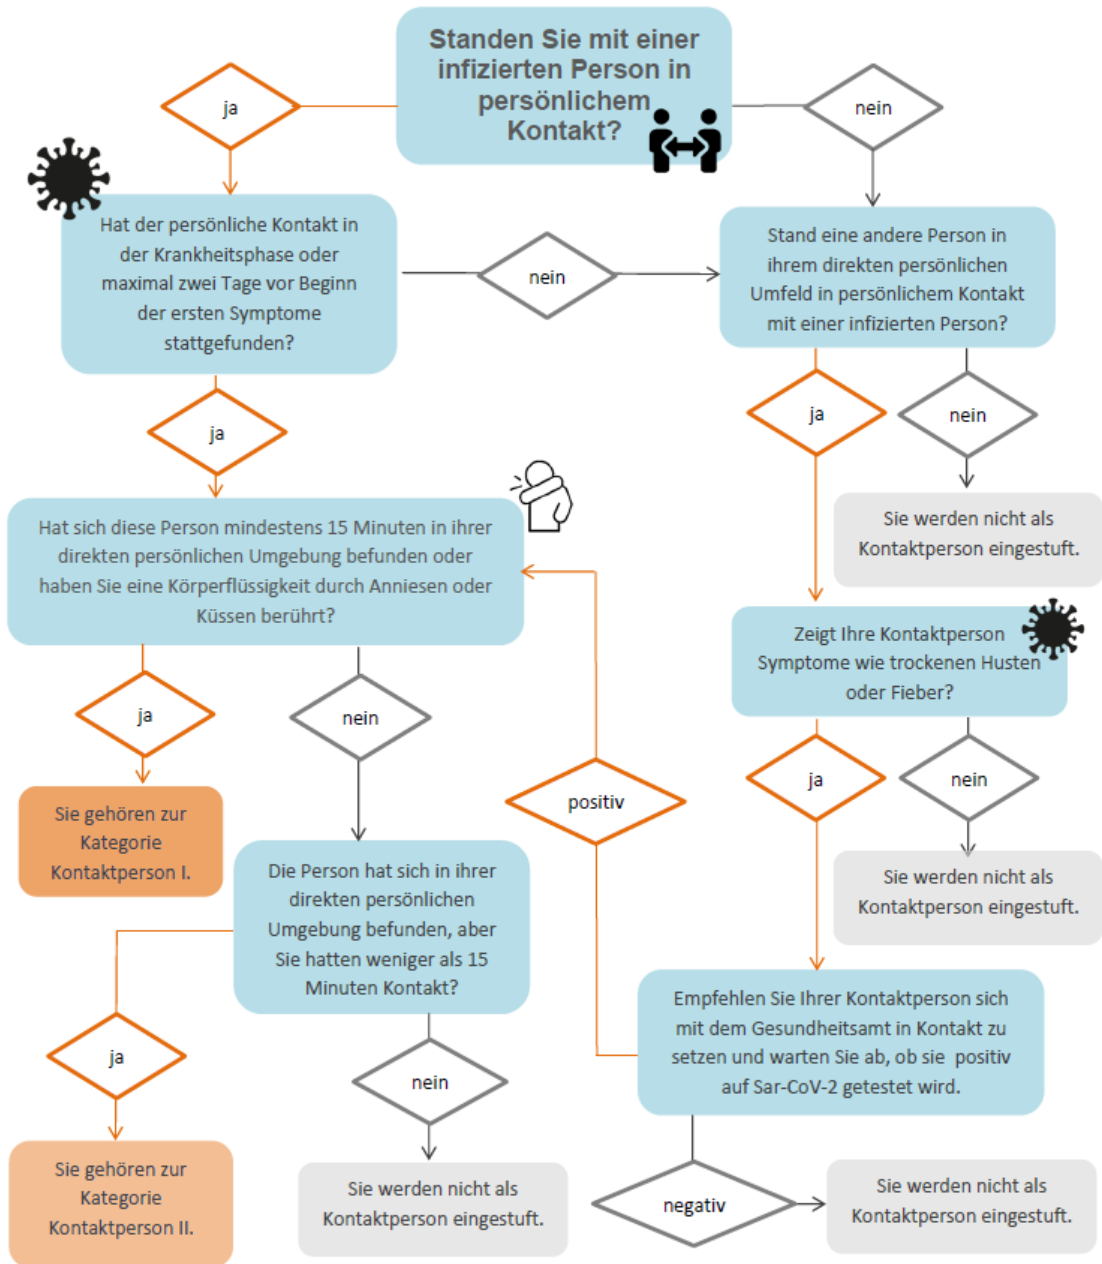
Standen Sie mit einer infizierten Person in persönlichem Kontakt?

ja

nein

Hat der persönliche Kontakt in der Krankheitsphase oder maximal zwei Tage vor Beginn der ersten Symptome stattgefunden?

nein

Stand eine andere Person in ihrem direkten persönlichen Umfeld in persönlichem Kontakt mit einer infizierten Person?

ja

ja

nein

Sie werden nicht als Kontaktperson eingestuft.

Hat sich diese Person mindestens 15 Minuten in ihrer direkten persönlichen Umgebung befunden oder haben Sie eine Körperflüssigkeit durch Anniesen oder Küssen berührt?

Zeigt Ihre Kontaktperson Symptome wie trockenen Husten oder Fieber?

ja

nein

positiv

ja

nein

Sie gehören zur Kategorie Kontaktperson I.

Sie werden nicht als Kontaktperson eingestuft.

Die Person hat sich in ihrer direkten persönlichen Umgebung befunden, aber Sie hatten weniger als 15 Minuten Kontakt?

Empfehlen Sie Ihrer Kontaktperson sich mit dem Gesundheitsamt in Kontakt zu setzen und warten Sie ab, ob sie positiv auf Sar-CoV-2 getestet wird.

ja

nein

Sie gehören zur Kategorie Kontaktperson II.

Sie werden nicht als Kontaktperson eingestuft.

negativ

Sie werden nicht als Kontaktperson eingestuft.